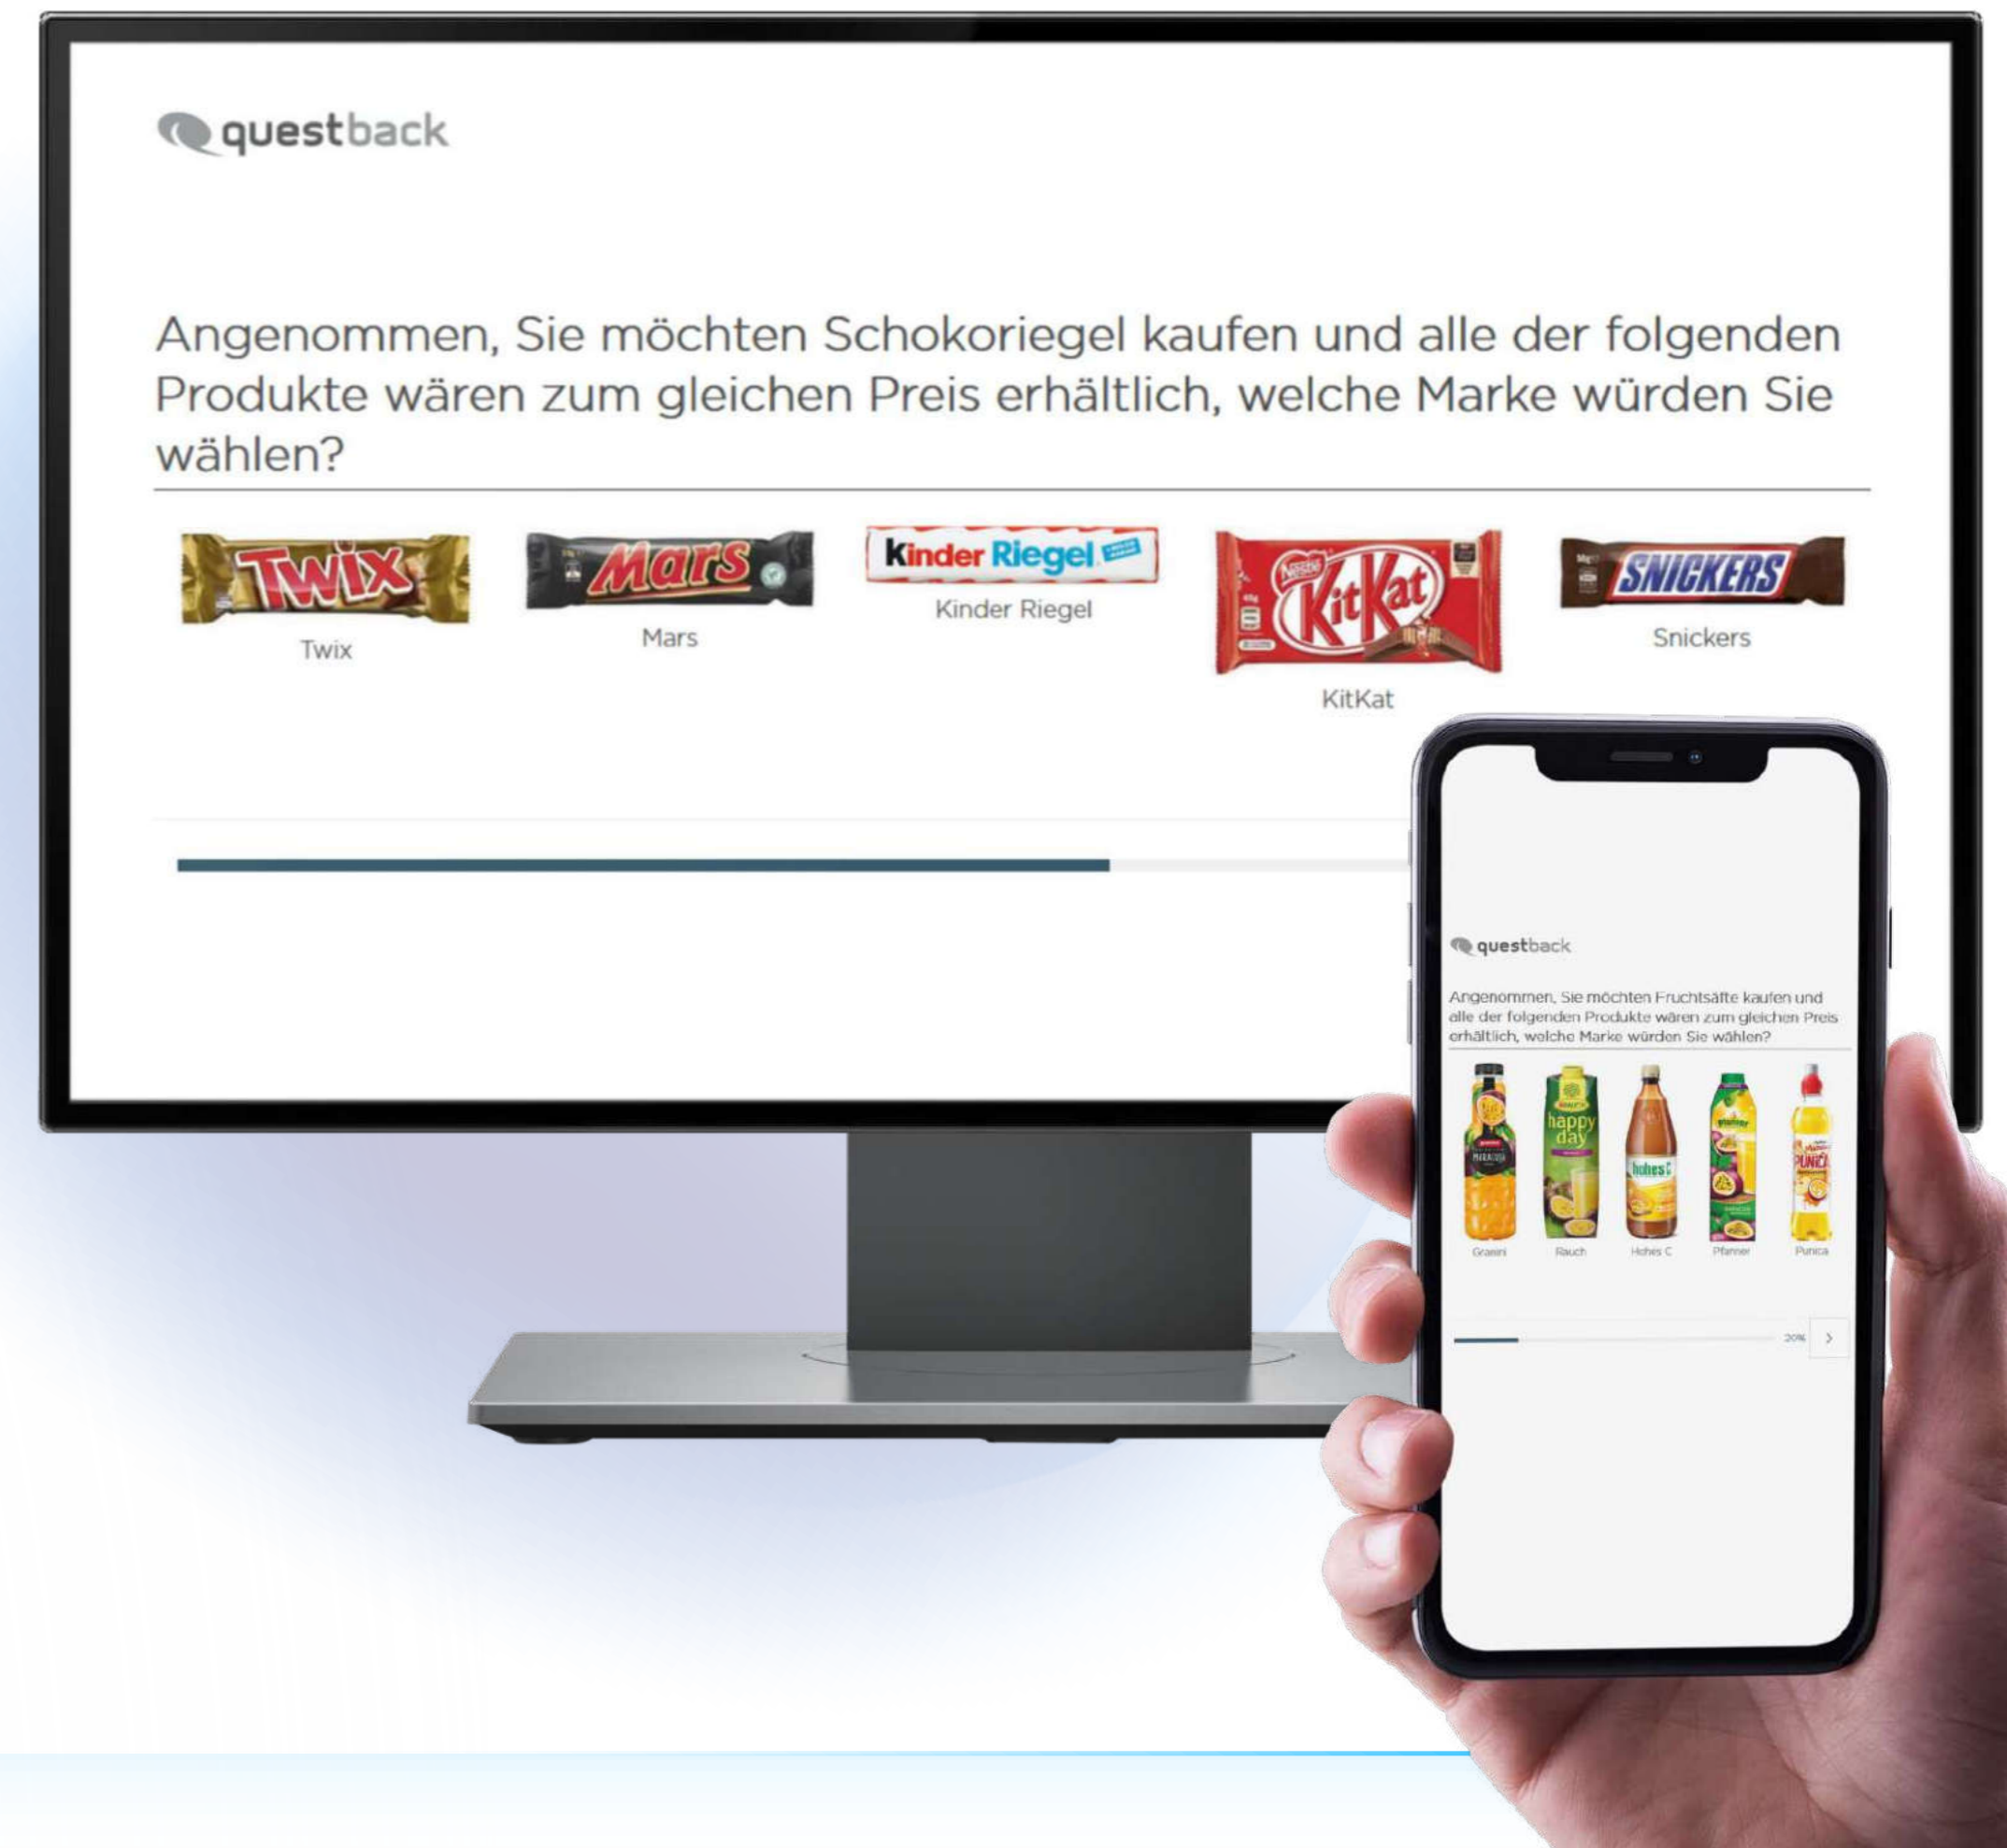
questback

Angenommen, Sie möchten Schokoriegel kaufen und alle der folgenden Produkte wären zum gleichen Preis erhältlich, welche Marke würden Sie wählen?

TWIX
Twix

Mars
Mars

Kinder Riegel
Kinder Riegel

Nestlé KitKat
KitKat

SNICKERS
Snickers

questback

Angenommen, Sie möchten Fruchtsäfte kaufen und alle der folgenden Produkte wären zum gleichen Preis erhältlich, welche Marke würden Sie wählen?

Granini

happy day
Rauch

hohes C
Hohes C

Pfanner

PUNICA
Punica

20%

>